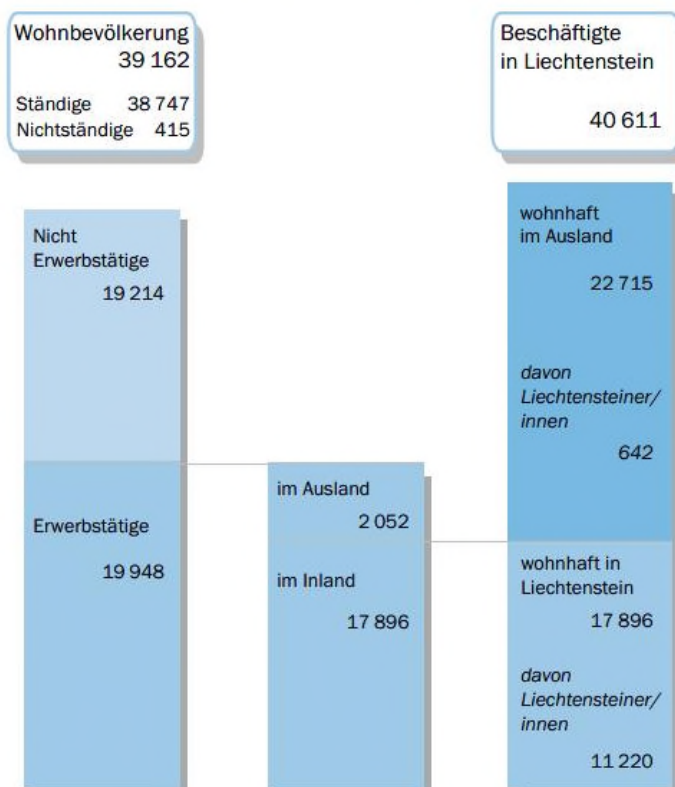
Wohnbevölkerung
39 162

Ständige 38 747
Nichtständige 415

Beschäftigte in Liechtenstein

40 611

Nicht Erwerbstätige
19 214

Erwerbstätige

19 948

im Ausland
2 052

im Inland

17 896

wohnhaft im Ausland

22 715

*davon Liechtensteiner/innen*

*642*

wohnhaft in Liechtenstein
17 896

*davon Liechtensteiner/innen*

11 220